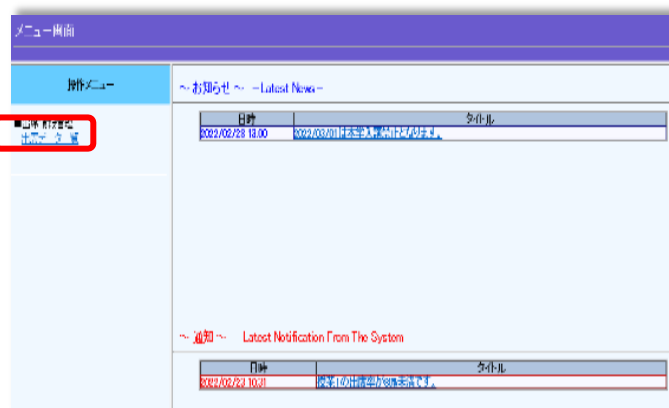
メニュー画面

操作メニュー

■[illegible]
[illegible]

～お知らせ～ －Latest News－

| 日時 | タイトル |
|---|---|
| 2022/02/28 13:00 | 2022/03/01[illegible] |

～通知～ Latest Notification From The System

| 日時 | タイトル |
|---|---|
| 2022/02/23 10:31 | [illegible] |